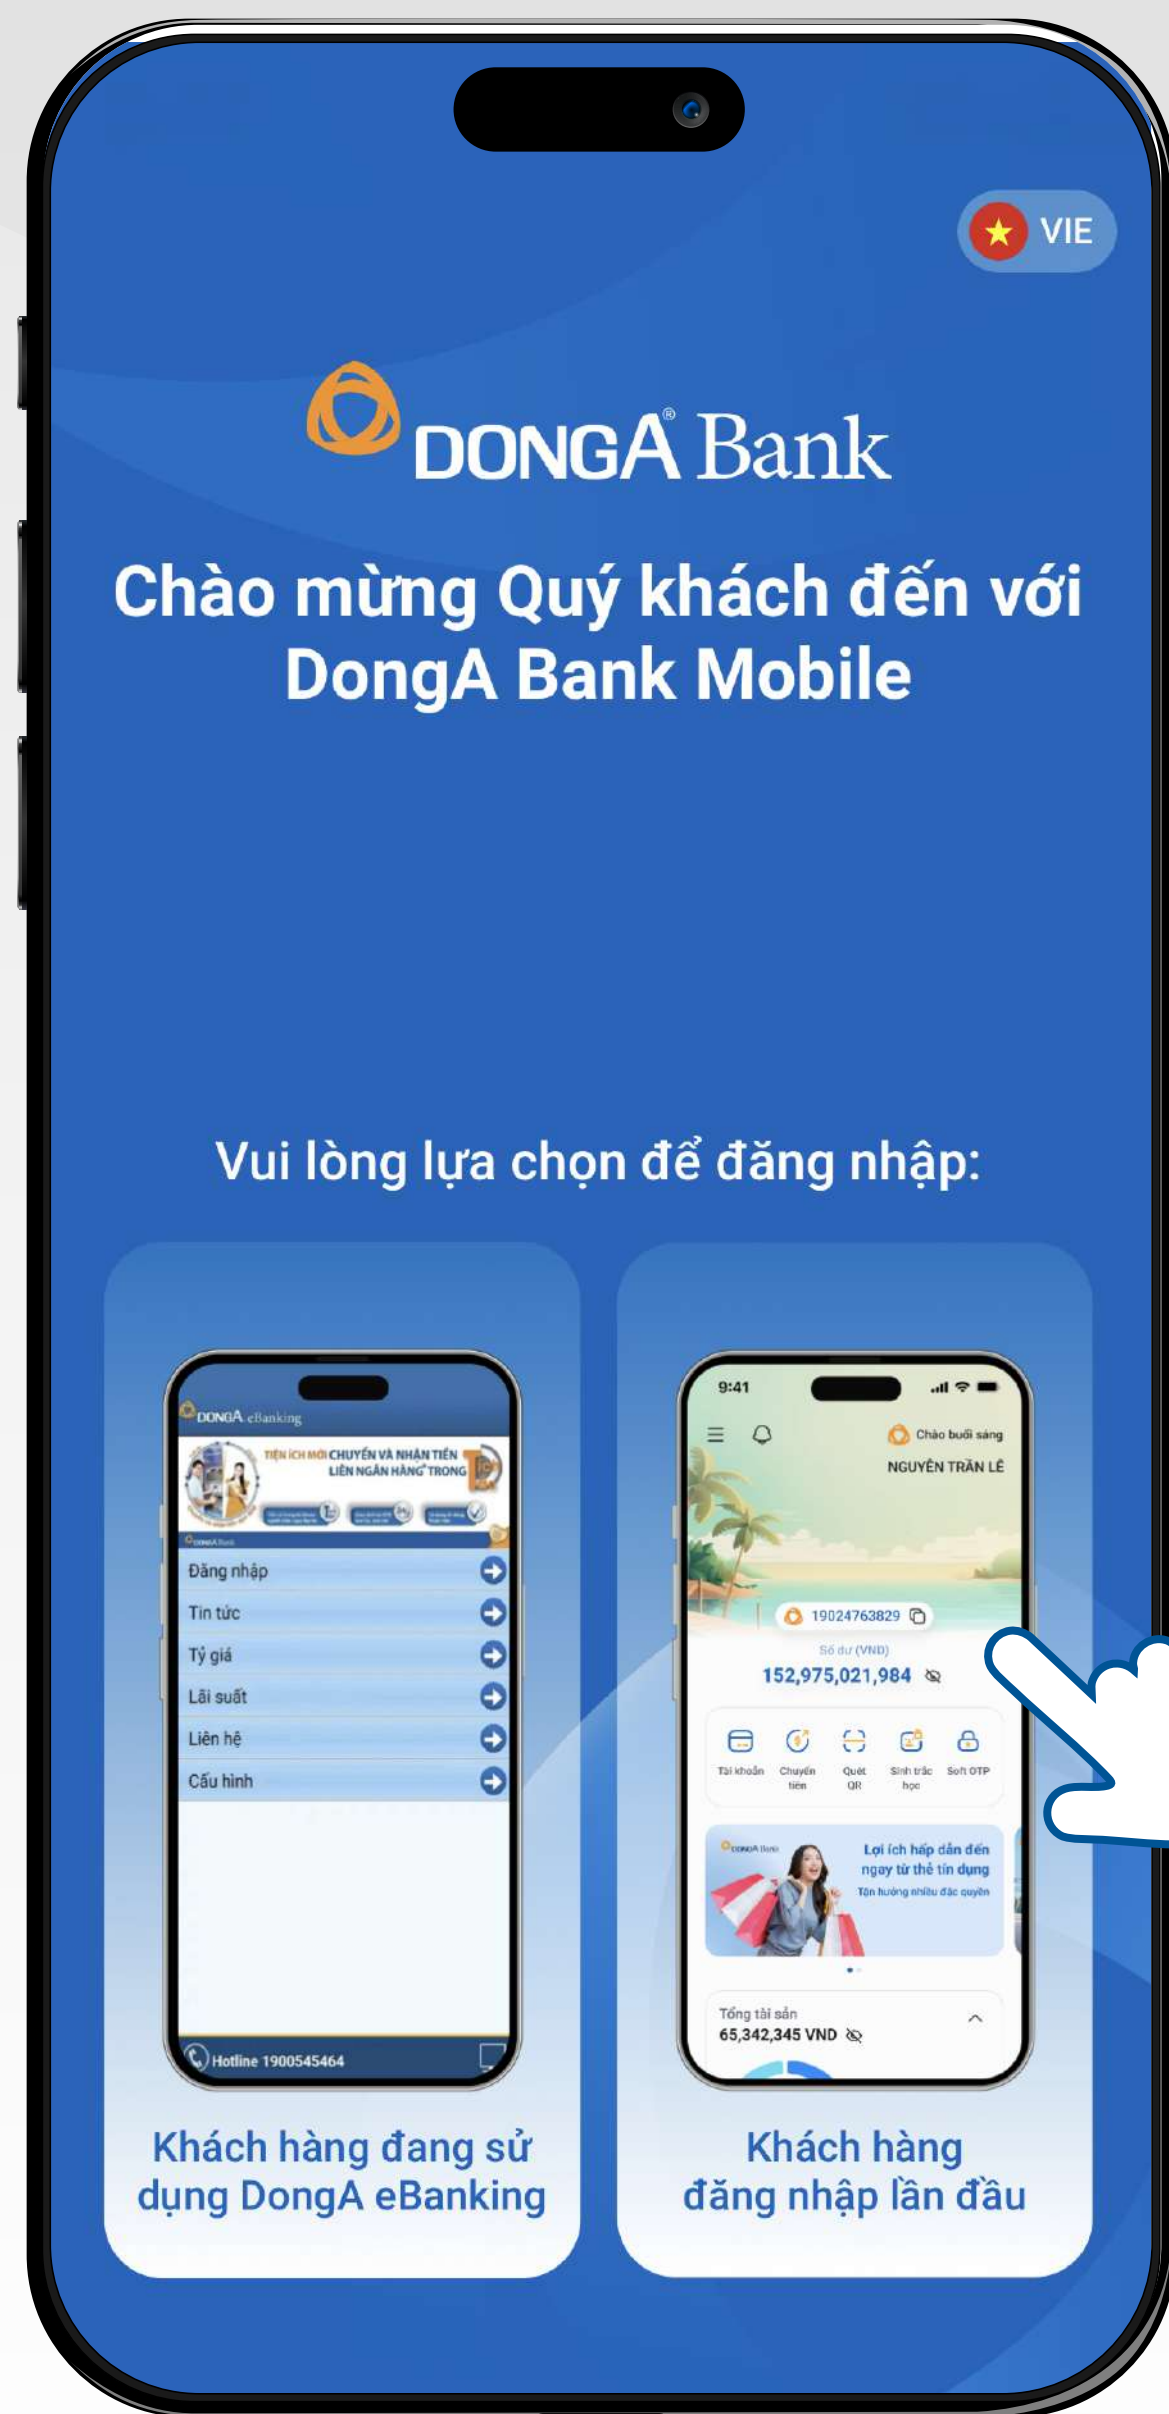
VIE

DONGA® Bank

Chào mừng Quý khách đến với DongA Bank Mobile

Vui lòng lựa chọn để đăng nhập:

DONGA eBanking

TIỆN ÍCH MỚI CHUYỂN VÀ NHẬN TIỀN LIÊN NGÂN HÀNG TRONG

Đăng nhập
Tin tức
Tỷ giá
Lãi suất
Liên hệ
Cấu hình

Hotline 1900545464

Khách hàng đang sử dụng DongA eBanking

9:41

Chào buổi sáng
NGUYỄN TRẦN LÊ

19024763829

Số dư (VND)
152,975,021,984

Tài khoản
Chuyển tiền
Quét QR
Sinh trắc học
Soft OTP

Lợi ích hấp dẫn đến ngay từ thẻ tín dụng
Tận hưởng nhiều đặc quyền

Tổng tài sản
65,342,345 VND

Khách hàng đăng nhập lần đầu